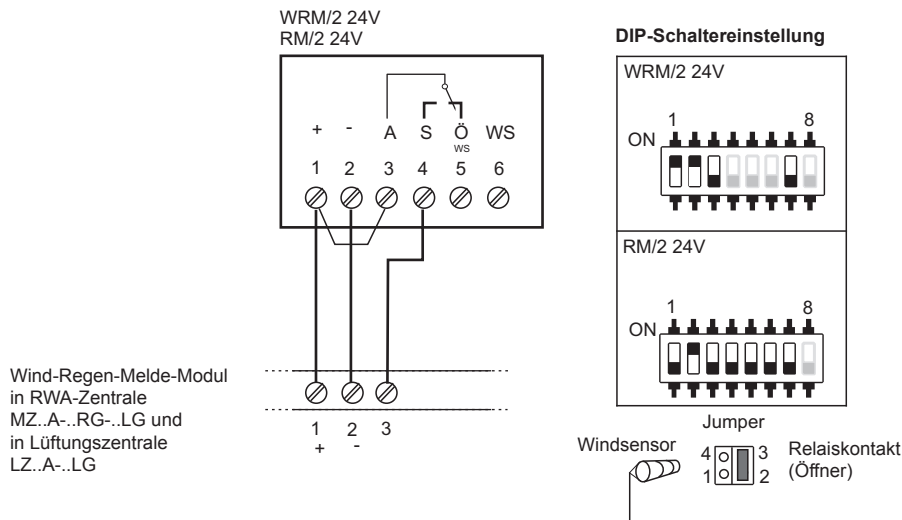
WRM/2 24V
RM/2 24V

+ - A S Ö WS
WS
1 2 3 4 5 6

DIP-Schaltereinstellung

WRM/2 24V

ON 1 8

RM/2 24V

ON 1 8

Wind-Regen-Melde-Modul in RWA-Zentrale MZ..A-..RG-..LG und in Lüftungszentrale LZ..A-..LG

1 2 3
+ -

Jumper

Windsensor 4 3 1 2 Relaiskontakt (Öffner)